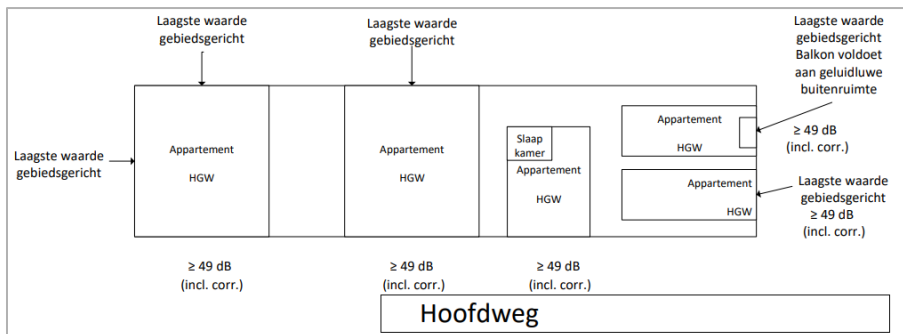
Laagste waarde gebiedsgericht

Laagste waarde gebiedsgericht

Laagste waarde gebiedsgericht Balkon voldoet aan geluidluwe buitenruimte

Laagste waarde gebiedsgericht

Appartement

HGW

Appartement

HGW

Slaap kamer

Appartement

HGW

Appartement

HGW

≥ 49 dB (incl. corr.)

Appartement

HGW

Laagste waarde gebiedsgericht ≥ 49 dB (incl. corr.)

≥ 49 dB (incl. corr.)

≥ 49 dB (incl. corr.)

≥ 49 dB (incl. corr.)

Hoofdweg